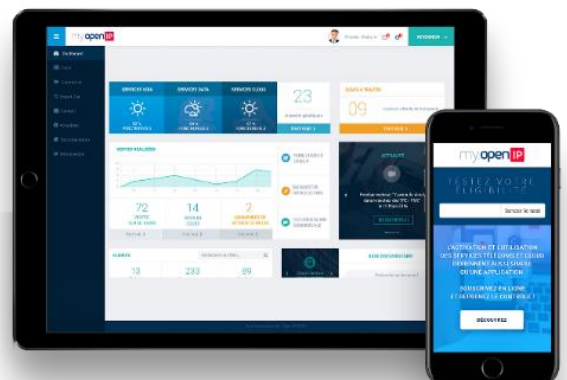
myopenIP

Tableau

SERVICES VOIX
SERVICES DATA
SERVICES CLOUD

23

09

72
14
2

13
233
09

myopenIP

TESTEZ VOTRE ÉLIGIBILITÉ

L'ACTIVATION ET L'UTILISATION DES SERVICES TÉLÉCOMS ET CLOUD DEVIENNENT AUSSI SIMPLE QU'UNE APPLICATION

SOUSCRIVEZ EN LIGNE ET DÉFINISSEZ LE CONTRÔLE !

DÉCOUVREZ